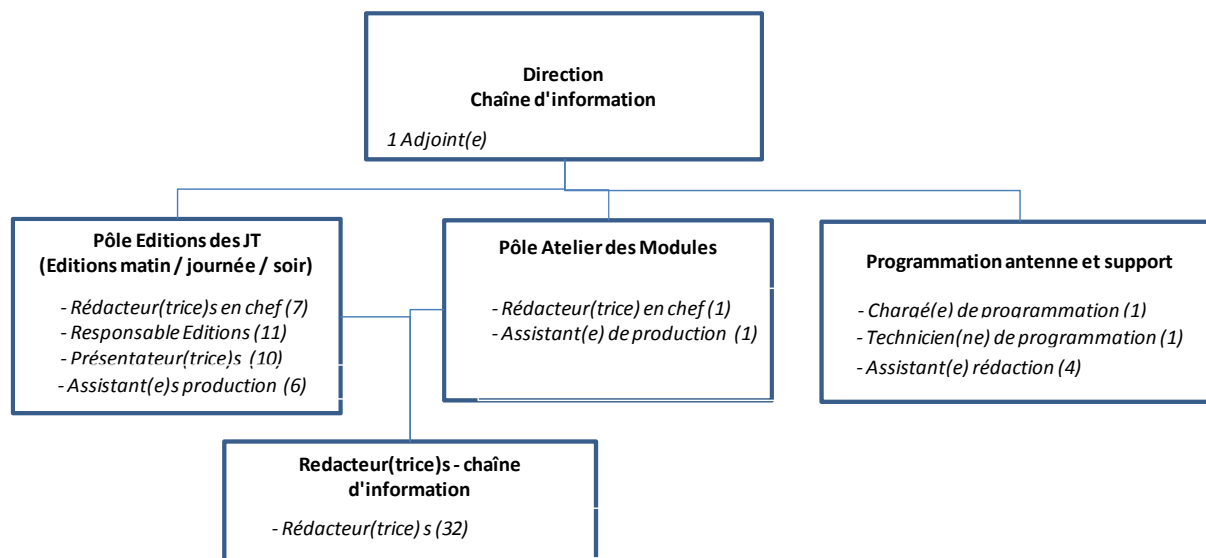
Direction
Chaîne d'information

1 Adjoint(e)

Pôle Editions des JT
(Editions matin / journée / soir)

- Rédacteur(trice)s en chef (7)
- Responsable Editions (11)
- Présentateur(trice)s (10)
- Assistant(e)s production (6)

Pôle Atelier des Modules

- Rédacteur(trice) en chef (1)
- Assistant(e) de production (1)

Programmation antenne et support

- Chargé(e) de programmation (1)
- Technicien(ne) de programmation (1)
- Assistant(e) rédaction (4)

Redacteur(trice)s - chaîne d'information

- Rédacteur(trice) s (32)